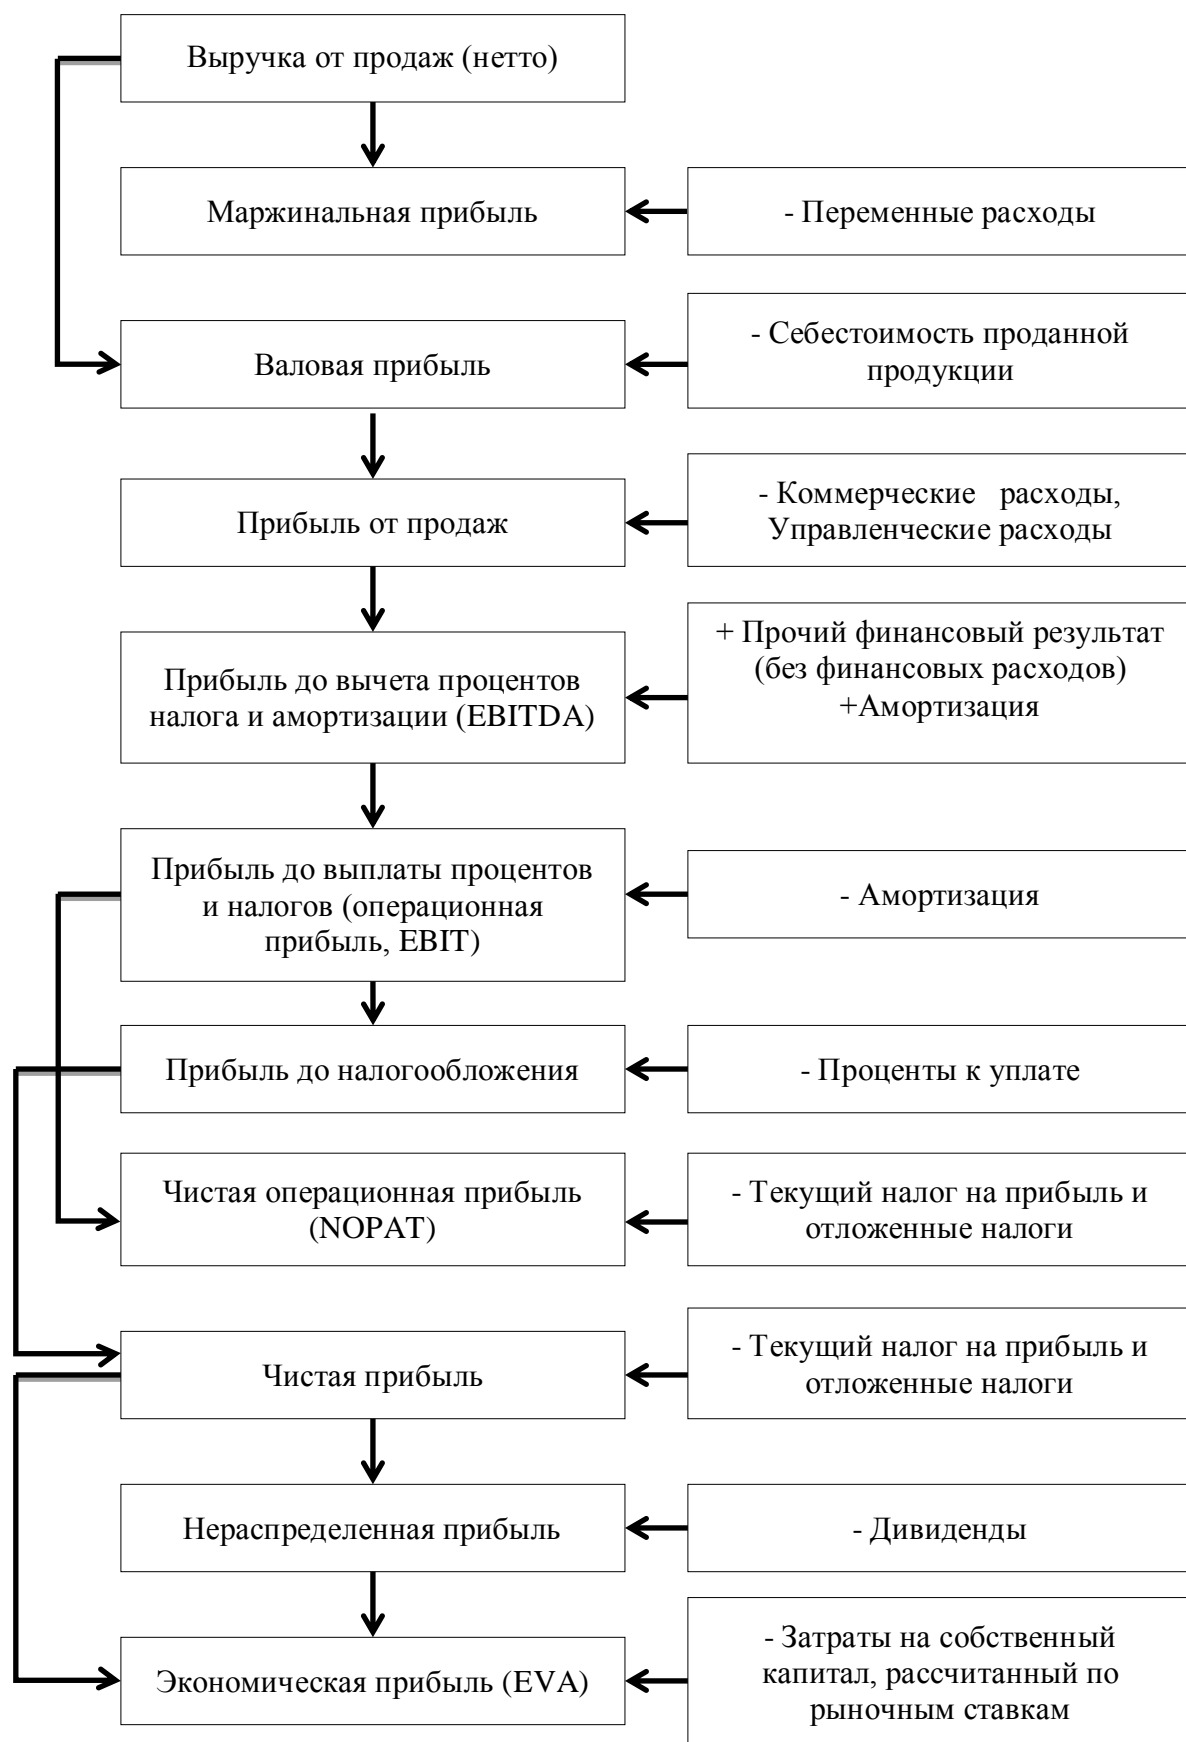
Выручка от продаж (нетто)

Маржинальная прибыль

- Переменные расходы

Валовая прибыль

- Себестоимость проданной продукции

Прибыль от продаж

- Коммерческие расходы, Управленческие расходы

Прибыль до вычета процентов налога и амортизации (EBITDA)

+ Прочий финансовый результат (без финансовых расходов) +Амортизация

Прибыль до выплаты процентов и налогов (операционная прибыль, EBIT)

- Амортизация

Прибыль до налогообложения

- Проценты к уплате

Чистая операционная прибыль (NOPAT)

- Текущий налог на прибыль и отложенные налоги

Чистая прибыль

- Текущий налог на прибыль и отложенные налоги

Нераспределенная прибыль

- Дивиденды

Экономическая прибыль (EVA)

- Затраты на собственный капитал, рассчитанный по рыночным ставкам